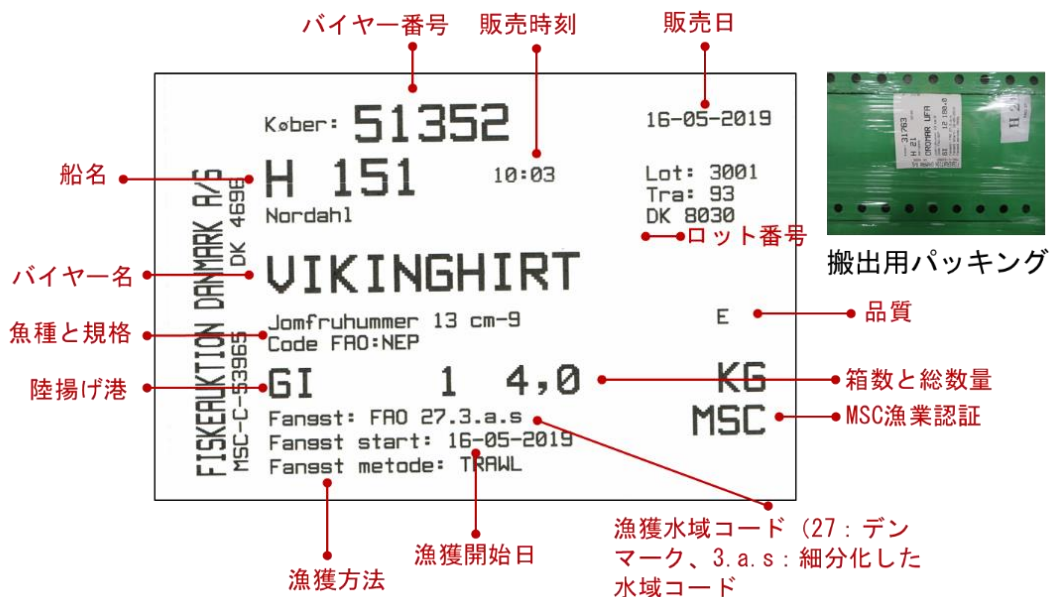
バイヤー番号
販売時刻
販売日

Køber: 51352
16-05-2019
H 151
10:03
Lot: 3001
Tra: 93
DK 8030
Nordahl
FISKEAUKTION DANMARK A/S
DK 4698
MSC-C-53965
VIKINGHIRT
Jomfruhummer 13 cm-9
Code FAO:NEP
E
GI 1 4,0 KG
MSC
Fangst: FAO 27.3.a.s
Fangst start: 16-05-2019
Fangst metode: TRAWL

船名
ロット番号
バイヤー名
品質
魚種と規格
陸揚げ港
箱数と総数量
MSC漁業認証
漁獲水域コード（27：デンマーク、3.a.s：細分化した水域コード
漁獲開始日
漁獲方法

搬出用パッキング